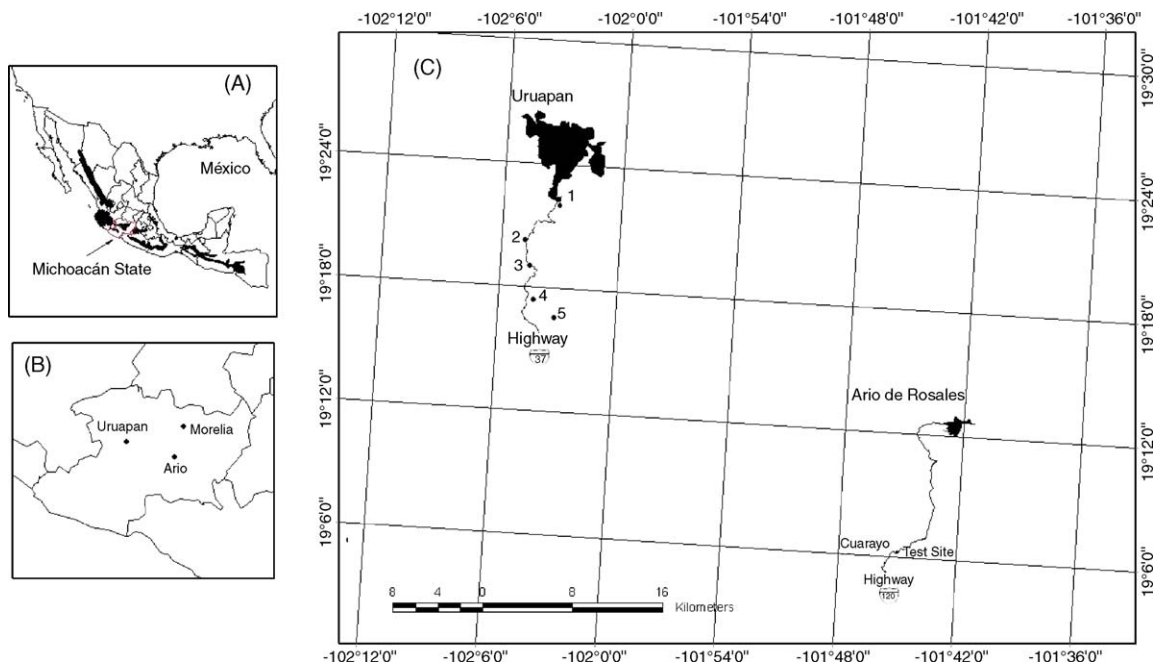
(A)
México
Michoacán State

(B)
Uruapan
Morelia
Ario

-102°12'0" -102°6'0" -102°0'0" -101°54'0" -101°48'0" -101°42'0" -101°36'0"

(C)
Uruapan
1
2
3
4
5
Highway
37
Ario de Rosales
Cuarayo
Test Site
Highway
120

19°30'0"
19°24'0"
19°18'0"
19°12'0"
19°6'0"

19°24'0"
19°18'0"
19°12'0"
19°6'0"

8 4 0 8 16
Kilometers

-102°12'0" -102°6'0" -102°0'0" -101°54'0" -101°48'0" -101°42'0" -101°36'0"